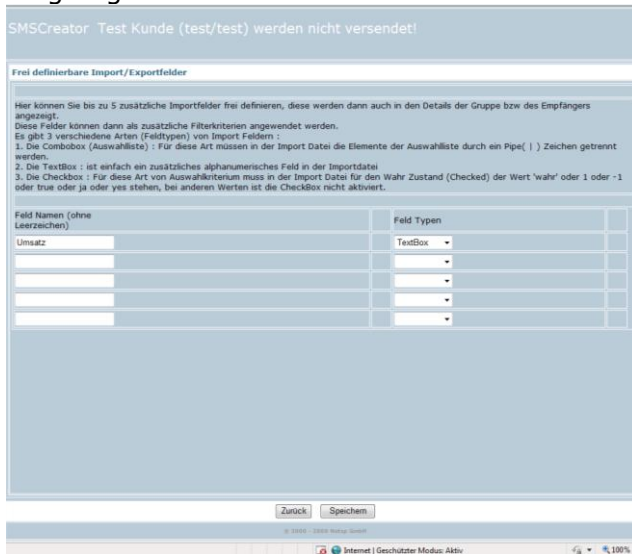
SMSCreator Test Kunde (test/test) werden nicht versendet!

Frei definierbare Import/Exportfelder

Hier können Sie bis zu 5 zusätzliche Importfelder frei definieren, diese werden dann auch in den Details der Gruppe bzw des Empfängers angezeigt.
Diese Felder können dann als zusätzliche Filterkriterien angewendet werden.
Es gibt 3 verschiedene Arten (Feldtypen) von Import Feldern :
1. Die Combobox (Auswahlliste) : Für diese Art müssen in der Import Datei die Elemente der Auswahlliste durch ein Pipe( | ) Zeichen getrennt werden.
2. Die TextBox : ist einfach ein zusätzliches alphanumerisches Feld in der Importdatei
3. Die Checkbox : Für diese Art von Auswahlkriterium muss in der Import Datei für den Wahr Zustand (Checked) der Wert 'wahr' oder 1 oder -1 oder true oder ja oder yes stehen, bei anderen Werten ist die CheckBox nicht aktiviert.

| Feld Namen (ohne Leerzeichen) | Feld Typen |
|---|---|
| Umsatz | TextBox |
| | |
| | |
| | |
| | |

Zurück Speichern

© 2006 - 2008 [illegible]

Internet | Geschützter Modus: Aktiv 100%